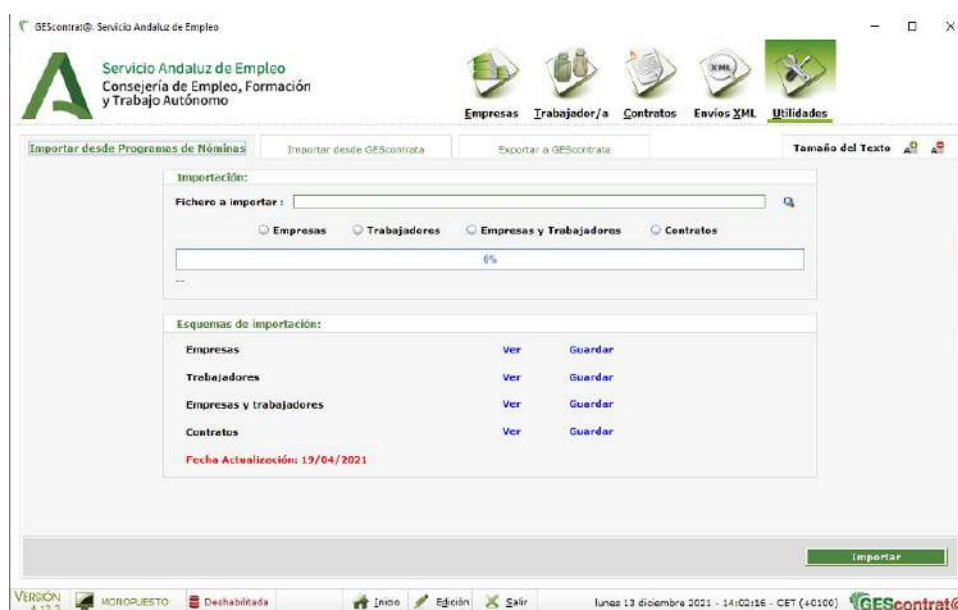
GEScontrat@. Servicio Andaluz de Empleo

Servicio Andaluz de Empleo
Consejería de Empleo, Formación y Trabajo Autónomo

Empresas Trabajador/a Contratos Envios XML Utilidades

Importar desde Programas de Nóminas
Importar desde GEScontrata
Exportar a GEScontrata
Tamaño del Texto

Importación:
Fichero a importar :
Empresas
Trabajadores
Empresas y Trabajadores
Contratos
0%
--

Esquemas de importación:

| | | |
|---|---|---|
| Empresas | Ver | Guardar |
| Trabajadores | Ver | Guardar |
| Empresas y trabajadores | Ver | Guardar |
| Contratos | Ver | Guardar |

Fecha Actualización: 19/04/2021

Importar

VERSIÓN 4.12.3 MONOPUESTO Deshabilitada Inicio Edición Salir lunes 13 diciembre 2021 - 14:02:16 - CET (+0100) GEScontrat@